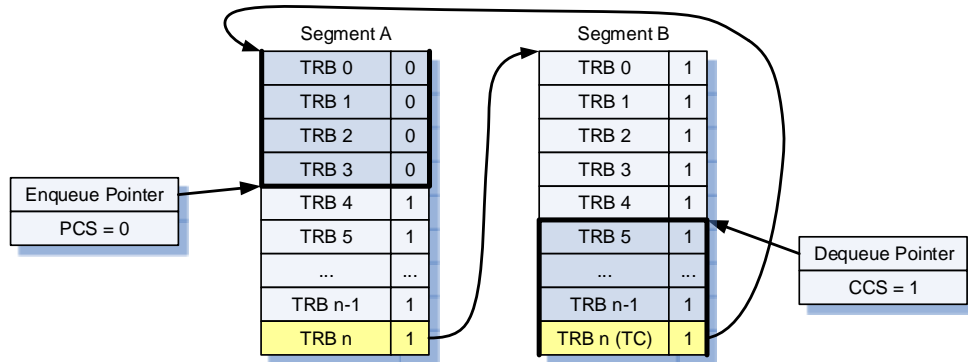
Segment A

| TRB 0 | 0 |
|---|---|
| TRB 1 | 0 |
| TRB 2 | 0 |
| TRB 3 | 0 |
| TRB 4 | 1 |
| TRB 5 | 1 |
| ... | ... |
| TRB n-1 | 1 |
| TRB n | 1 |

Enqueue Pointer
PCS = 0

Segment B

| TRB 0 | 1 |
|---|---|
| TRB 1 | 1 |
| TRB 2 | 1 |
| TRB 3 | 1 |
| TRB 4 | 1 |
| TRB 5 | 1 |
| ... | ... |
| TRB n-1 | 1 |
| TRB n (TC) | 1 |

Dequeue Pointer
CCS = 1